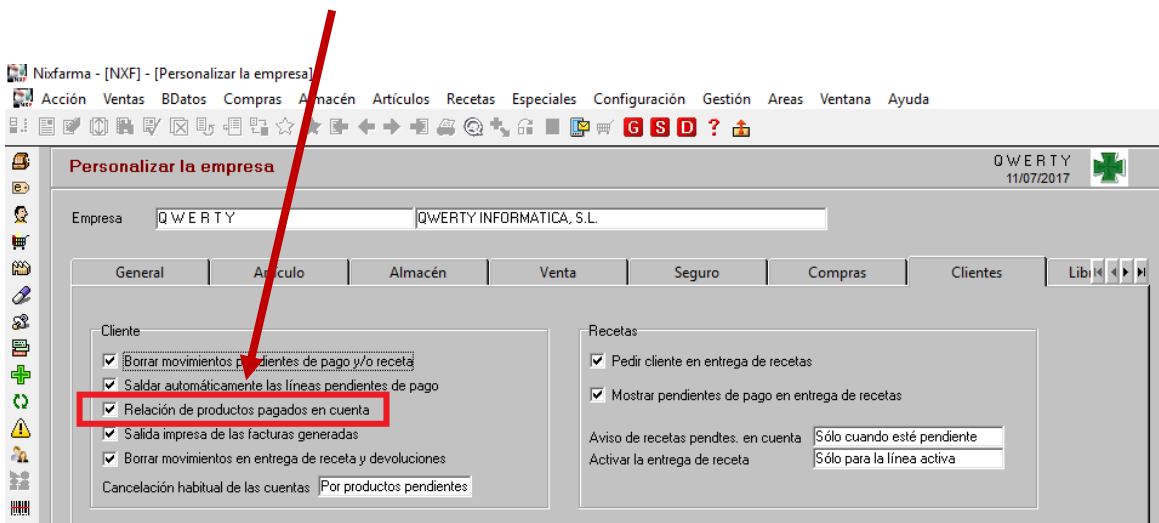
Nixfarma - [NXF] - [Personalizar la empresa]
Acción Ventas BDatos Compras Almacén Artículos Recetas Especiales Configuración Gestión Areas Ventana Ayuda

G S D ?

Personalizar la empresa
QWERTY
11/07/2017

Empresa QWERTY QWERTY INFORMATICA, S.L.

General | Artículo | Almacén | Venta | Seguro | Compras | Clientes | Libr

Cliente
☑ Borrar movimientos pendientes de pago y/o receta
☑ Saldar automáticamente las líneas pendientes de pago
☑ Relación de productos pagados en cuenta
☑ Salida impresa de las facturas generadas
☑ Borrar movimientos en entrega de receta y devoluciones
Cancelación habitual de las cuentas Por productos pendientes

Recetas
☑ Pedir cliente en entrega de recetas
☑ Mostrar pendientes de pago en entrega de recetas
Aviso de recetas pendtes. en cuenta Sólo cuando esté pendiente
Activar la entrega de receta Sólo para la línea activa